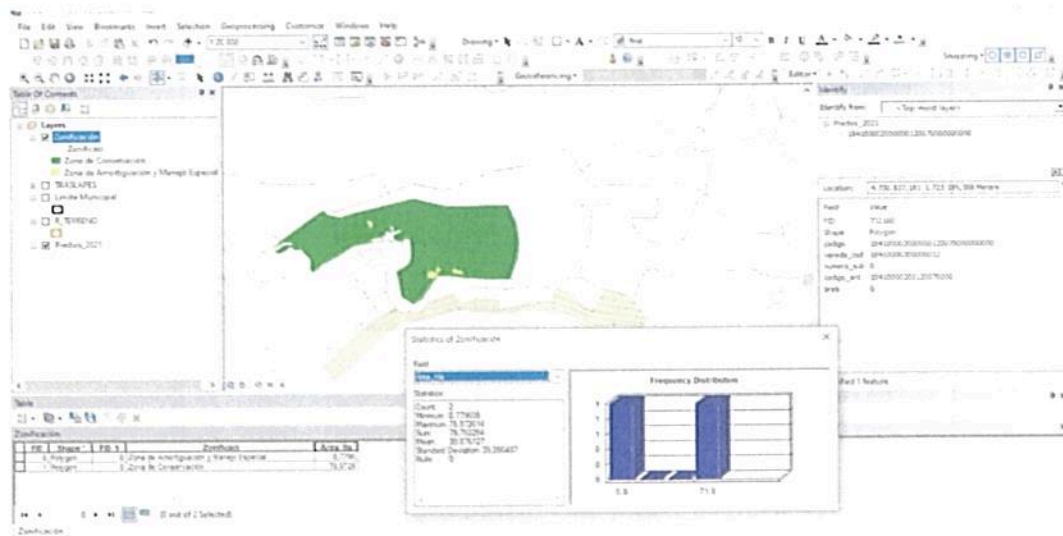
File Edit View Bookmarks Insert Selection Geoprocessing Customize Windows Help

1:20.000

Drawing

Editor

Snapping

Georeferencing

Table Of Contents

Layers

Zonificación

Zonificacio

Zona de Conservación

Zona de Amortiguación y Manejo Especial

TRASLAPES

Limite Municipal

R_TERRENO

Predios_2021

Identify

Identify from: <Top-most layer>

Predios_2021

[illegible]

Location: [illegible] Meters

Field Value

FID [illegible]

Shape Polygon

codigo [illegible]

vereda_cod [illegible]

numero_sub 0

codigo_ant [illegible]

area 0

Identified 1 feature

Statistics of Zonificación

Field

Area_Ha

Statistics

Count: 2
Minimum: 8,779608
Maximum: 71,972614
Sum: 79,752294
Mean: 39,876127
Standard Deviation: 35,286457
Nulls: 0

Frequency Distribution

8.8

71.9

Table

Zonificación

| FID | Shape * | FID 1 | Zonificacio | Area_Ha |
|---|---|---|---|---|
| 0 | Polygon | 0 | Zona de Amortiguación y Manejo Especial | 8,7796 |
| 1 | Polygon | 0 | Zona de Conservación | 71,9726 |

(0 out of 2 Selected)

Zonificación